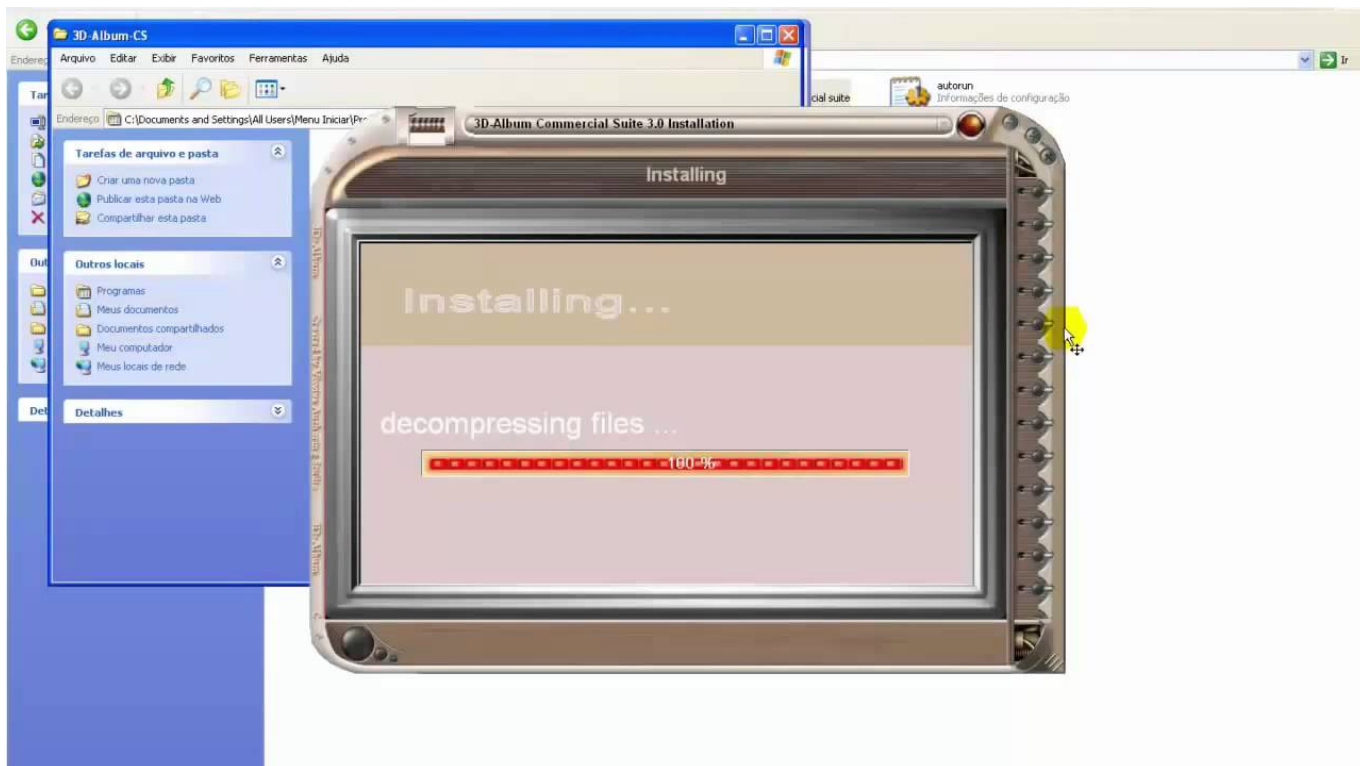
3D-Album-CS

Arquivo Editar Exibir Favoritos Ferramentas Ajuda

Endereço C:\Documents and Settings\All Users\Menu Iniciar\Pr

Endereç

Ir

Tar

Out

Det

cial suite

autorun
Informações de configuração

Tarefas de arquivo e pasta

Criar uma nova pasta
Publicar esta pasta na Web
Compartilhar esta pasta

Outros locais

Programas
Meus documentos
Documentos compartilhados
Meu computador
Meus locais de rede

Detalhes

3D-Album Commercial Suite 3.0 Installation

Installing

Installing...

decompressing files ...

100 %